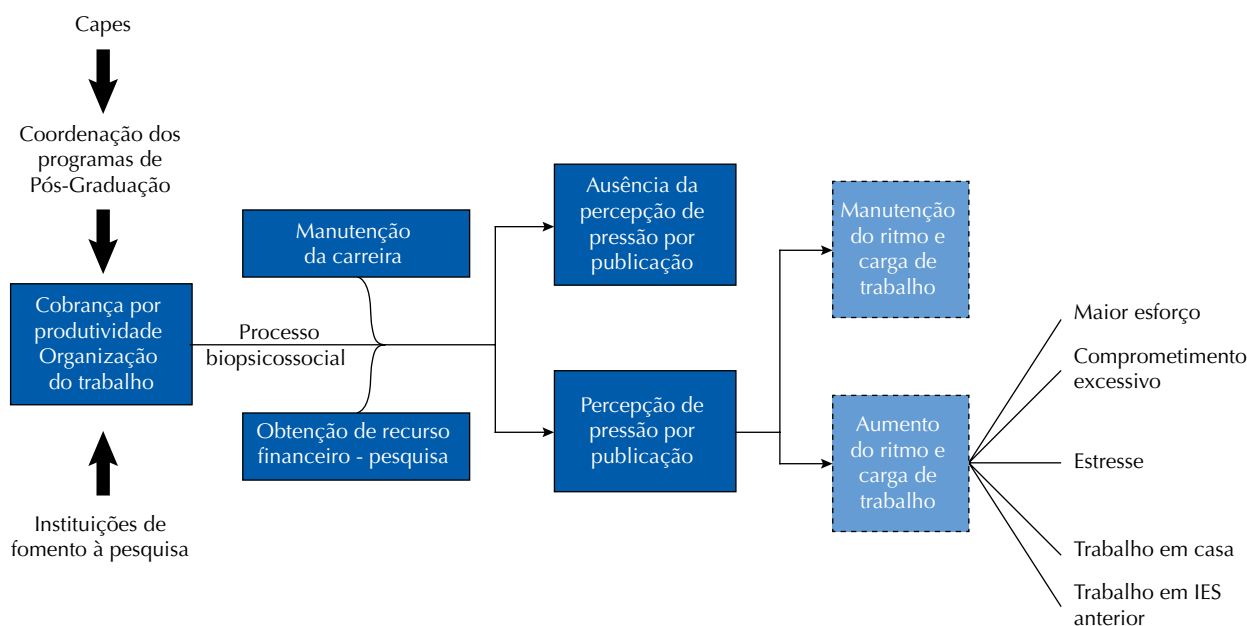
Capes

Coordenação dos programas de Pós-Graduação

Cobrança por produtividade Organização do trabalho

Instituições de fomento à pesquisa

Manutenção da carreira

Processo biopsicossocial

Obtenção de recurso financeiro - pesquisa

Ausência da percepção de pressão por publicação

Percepção de pressão por publicação

Manutenção do ritmo e carga de trabalho

Aumento do ritmo e carga de trabalho

Maior esforço

Comprometimento excessivo

Estresse

Trabalho em casa

Trabalho em IES anterior